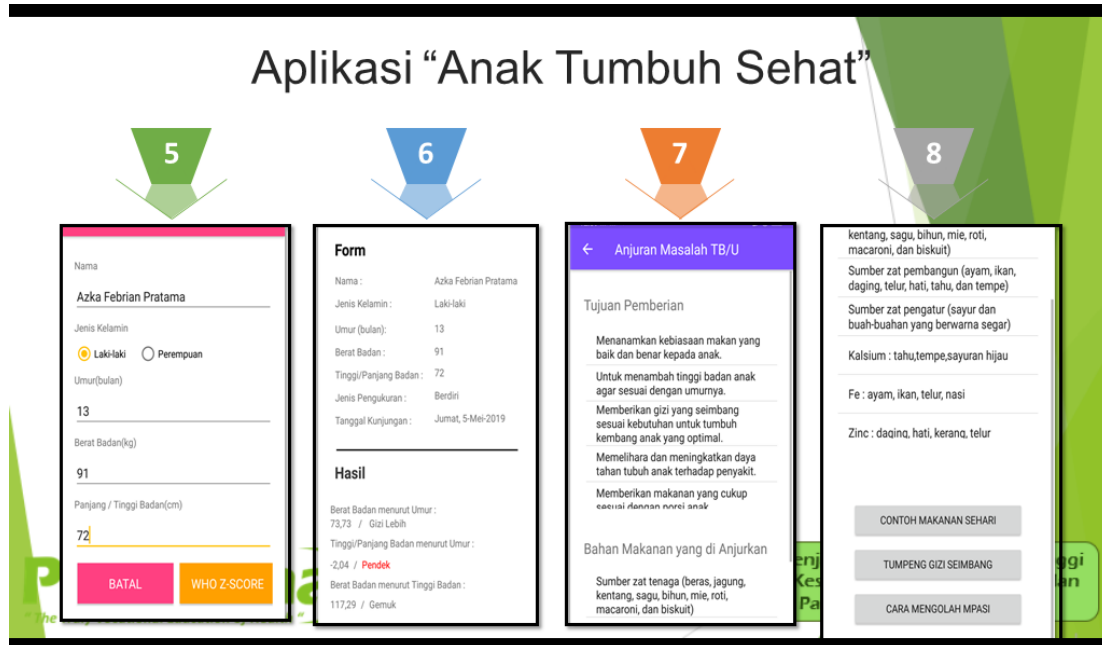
Aplikasi “Anak Tumbuh Sehat”

5

Nama

Azka Febrian Pratama

Jenis Kelamin

Laki-laki Perempuan

Umur(bulan)

13

Berat Badan(kg)

91

Panjang / Tinggi Badan(cm)

72

BATAL

WHO Z-SCORE

6

Form

Nama : Azka Febrian Pratama

Jenis Kelamin : Laki-laki

Umur (bulan): 13

Berat Badan : 91

Tinggi/Panjang Badan : 72

Jenis Pengukuran : Berdiri

Tanggal Kunjungan : Jumat, 5-Mei-2019

Hasil

Berat Badan menurut Umur : 73,73 / Gizi Lebih

Tinggi/Panjang Badan menurut Umur : -2,04 / Pendek

Berat Badan menurut Tinggi Badan : 117,29 / Gemuk

7

Anjuran Masalah TB/U

Tujuan Pemberian

Menanamkan kebiasaan makan yang baik dan benar kepada anak.

Untuk menambah tinggi badan anak agar sesuai dengan umurnya.

Memberikan gizi yang seimbang sesuai kebutuhan untuk tumbuh kembang anak yang optimal.

Memelihara dan meningkatkan daya tahan tubuh anak terhadap penyakit.

Memberikan makanan yang cukup sesuai dengan porsi anak

Bahan Makanan yang di Anjurkan

Sumber zat tenaga (beras, jagung, kentang, sagu, bihun, mie, roti, macaroni, dan biskuit)

8

kentang, sagu, bihun, mie, roti, macaroni, dan biskuit)

Sumber zat pembangun (ayam, ikan, daging, telur, hati, tahu, dan tempe)

Sumber zat pengatur (sayur dan buah-buahan yang berwarna segar)

Kalsium : tahu,tempe,sayuran hijau

Fe : ayam, ikan, telur, nasi

Zinc : daging, hati, kerang, telur

CONTOH MAKANAN SEHARI

TUMPENG GIZI SEIMBANG

CARA MENGOLAH MPASI